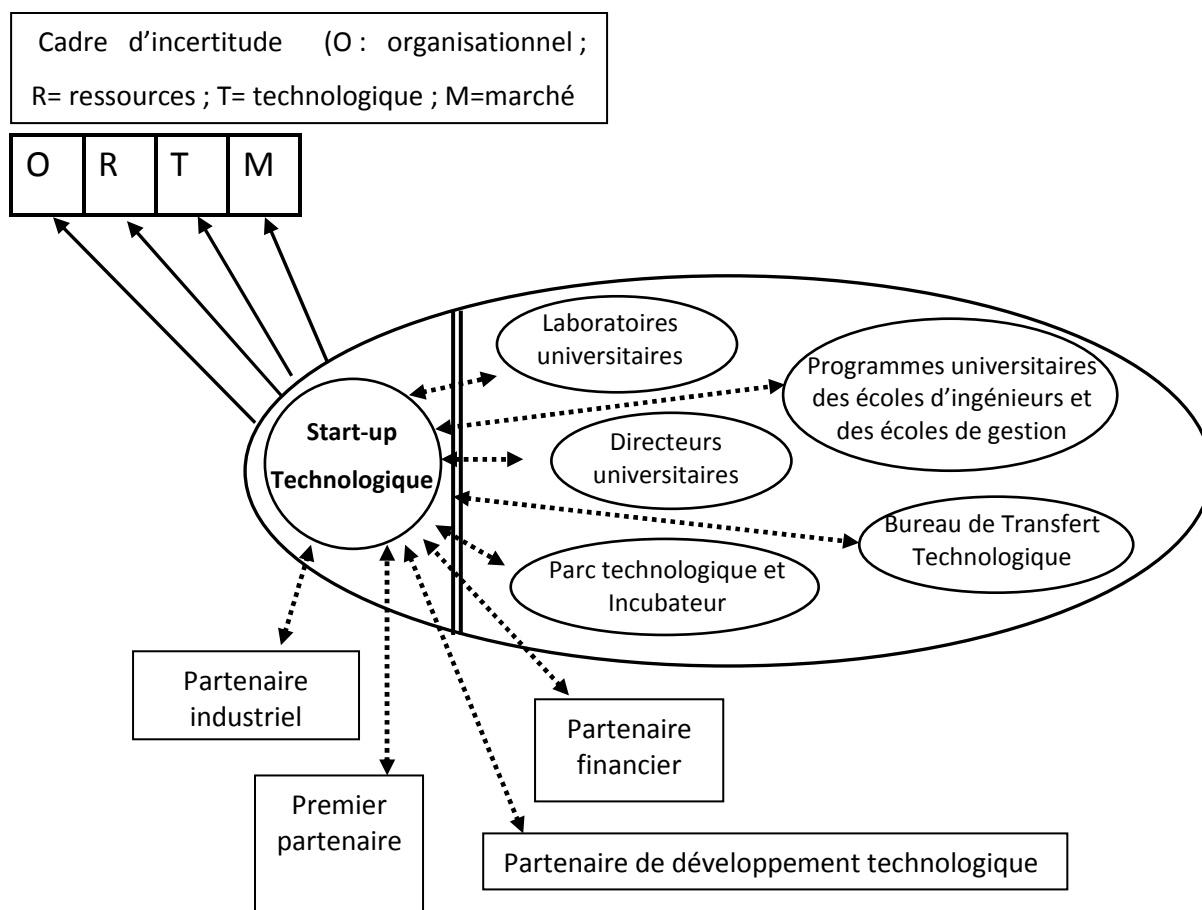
Cadre d'incertitude (O : organisationnel ; R= ressources ; T= technologique ; M=marché

O R T M

Start-up Technologique

Laboratoires universitaires

Programmes universitaires des écoles d'ingénieurs et des écoles de gestion

Directeurs universitaires

Bureau de Transfert Technologique

Parc technologique et Incubateur

Partenaire industriel

Partenaire financier

Premier partenaire

Partenaire de développement technologique